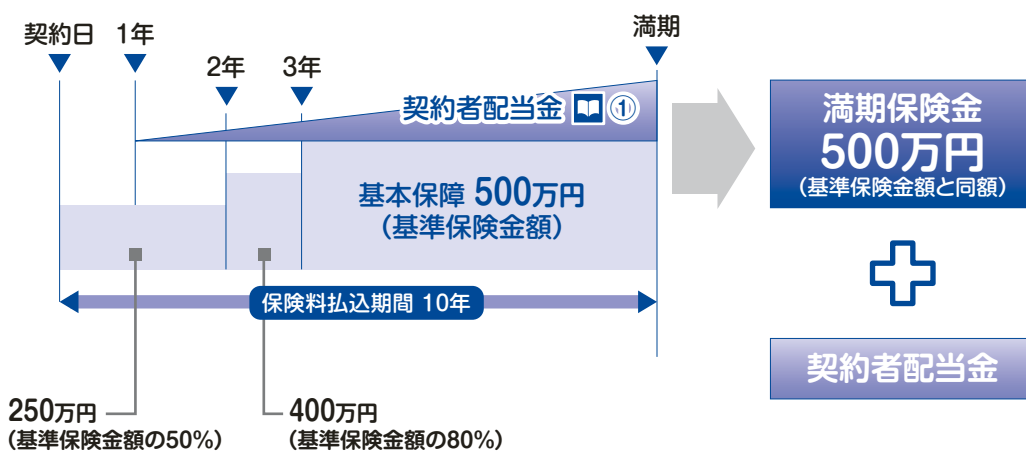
契約日 1年 2年 3年 満期

契約者配当金 ①

基本保障 500万円
（基準保険金額）

保険料払込期間 10年

250万円
（基準保険金額の50%）

400万円
（基準保険金額の80%）

満期保険金
500万円
（基準保険金額と同額）

契約者配当金